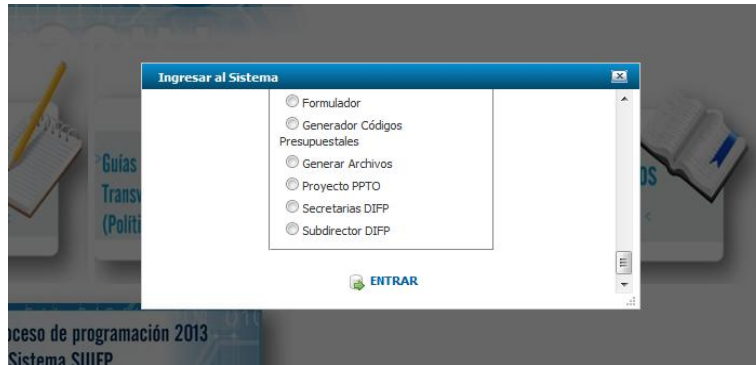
Ingresar al Sistema

Formulador
Generador Códigos Presupuestales
Generar Archivos
Proyecto PPTO
Secretarias DIFP
Subdirector DIFP

ENTRAR

Guías
Transv
(Polít

os

oceso de programación 2013
Sistema SUIFP